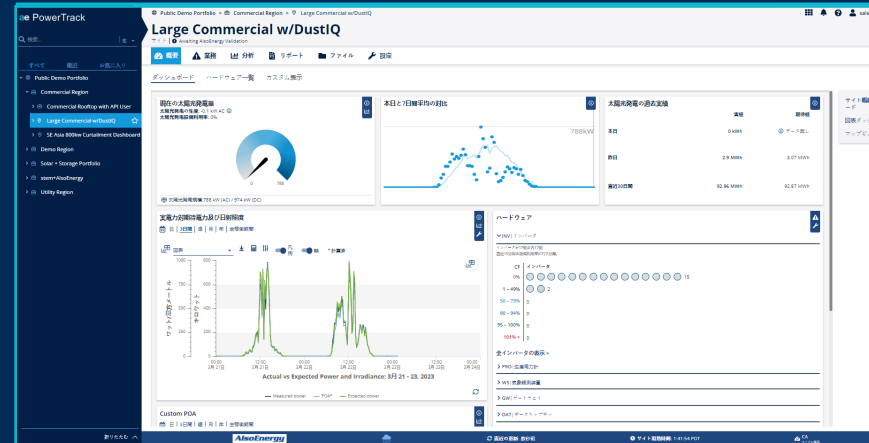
ae PowerTrack

検索...

すべて　最近　お気に入り

Public Demo Portfolio
Commercial Region
Commercial Rooftop with API User
Large Commercial w/DustIQ
SE Asia 800kw Curtailment Dashboard
Demo Region
Solar + Storage Portfolio
storm+AlsoEnergy
Utility Region

折りたたむ

Public Demo Portfolio > Commercial Region > Large Commercial w/DustIQ

Large Commercial w/DustIQ

Awaiting AlsoEnergy Validation

概要　実務　分析　リポート　ファイル　設定

ダッシュボード　ハードウェア一覧　カスタム表示

現在の太陽光発電量
太陽光発電の生産: -0.1 kW AC
太陽光発電設備利用率: 0%

0　788

太陽光発電容量 788 kW (AC) / 974 kW (DC)

本日と7日間平均の対比

788kW

太陽光発電の過去実績

| | 実績 | 期待値 |
|---|---|---|
| 本日 | 0 kWh | データ無し |
| 昨日 | 2.9 MWh | 8.07 MWh |
| 直近30日間 | 92.96 MWh | 92.67 MWh |

実電力対陽時電力及び日射照度

1000
800
600
400
200
0

3月 21日　3月 21日　3月 22日　3月 22日　3月 23日　3月 23日　3月 24日

Actual vs Expected Power and Irradiance: 3月 21 - 23, 2023

Measured power　POA*　Expected power

ハードウェア

INV

CF　インバータ
0%　15
1 - 49%　2
50 - 79%　0
80 - 94%　0
95 - 100%　0
101% +　0

全インバータの表示 >

PRO
WS
GW
DAT

Custom POA

AlsoEnergy

最近の更新: 数秒前

サイト現地時刻: 1:41:54 PDT

CA